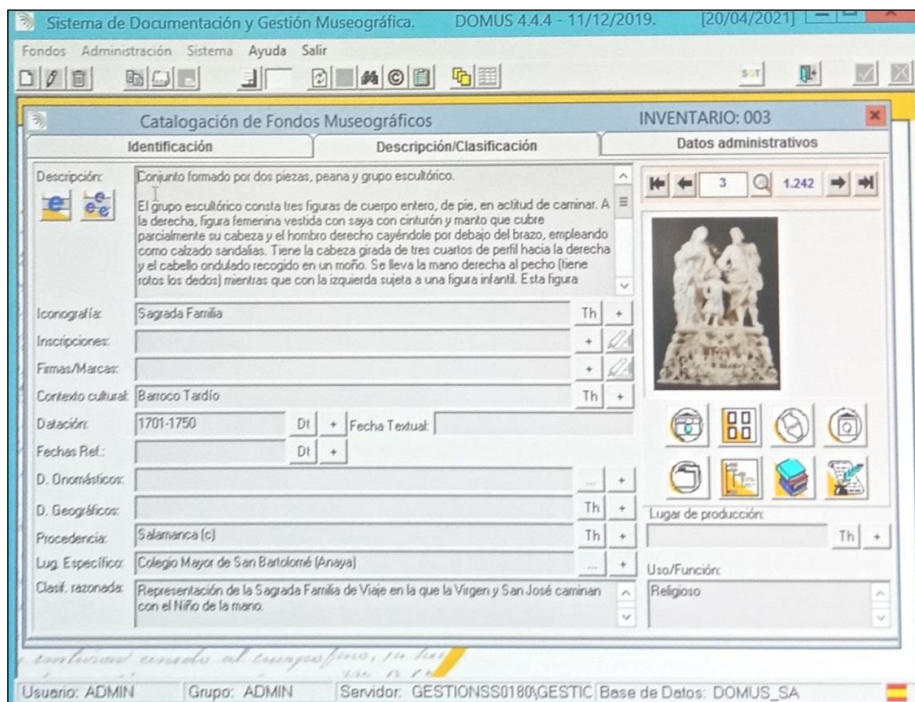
Sistema de Documentación y Gestión Museográfica. DOMUS 4.4.4 - 11/12/2019. [20/04/2021]

Fondos Administración Sistema Ayuda Salir

Catalogación de Fondos Museográficos

INVENTARIO: 003

Identificación

Descripción/Clasificación

Datos administrativos

Descripción:

Conjunto formado por dos piezas, peana y grupo escultórico.

El grupo escultórico consta tres figuras de cuerpo entero, de pie, en actitud de caminar. A la derecha, figura femenina vestida con saya con cinturón y manto que cubre parcialmente su cabeza y el hombro derecho cayéndole por debajo del brazo, empleando como calzado sandalias. Tiene la cabeza girada de tres cuartos de perfil hacia la derecha y el cabello ondulado recogido en un moño. Se lleva la mano derecha al pecho (tiene rotos los dedos) mientras que con la izquierda sujeta a una figura infantil. Esta figura

3

1.242

Iconografía: Sagrada Familia

Th +

Inscripciones:

+

Firmas/Marcas:

+

Contexto cultural: Barroco Tardío

Th +

Datación: 1701-1750

Dt + Fecha Textual:

Fechas Ref.:

Dt +

D. Onomásticos:

... +

D. Geográficos:

Th +

Procedencia: Salamanca (c)

Th +

Lug. Específico: Colegio Mayor de San Bartolomé (Anaya)

... +

Lugar de producción:

Th +

Clasif. razonada: Representación de la Sagrada Familia de Viaje en la que la Virgen y San José caminan con el Niño de la mano.

Uso/Función:

Religioso

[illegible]

Usuario: ADMIN Grupo: ADMIN Servidor: GESTIONSS0180\GESTIC Base de Datos: DOMUS_SA